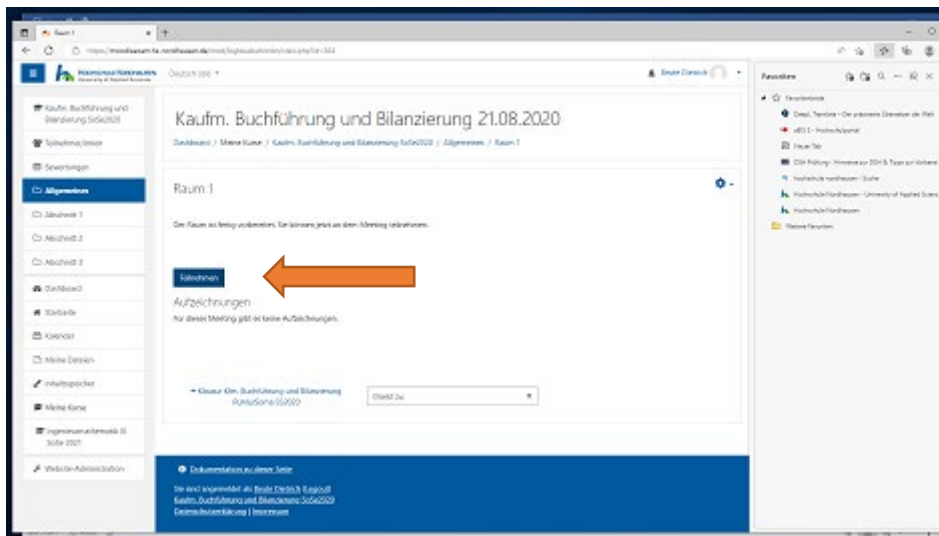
Raum 1

https://moodle.hs-nordhausen.de/mod/bigbluebuttonbn/view.php?id=

Hochschule Nordhausen University of Applied Sciences

Deutsch (de)

Beate Dietsch

Favoriten

Favoritenleiste

DeepL Translate - Der präziseste Übersetzer der Welt

eBG 2 - Hochschulportal

Neuer Tab

Hochschule Nordhausen - Suche

Hochschule Nordhausen - University of Applied Sciences

Hochschule Nordhausen

Weitere Favoriten

Kaufm. Buchführung und Bilanzierung SoSe2020

Teilnehmer/innen

Bewertungen

Allgemeines

Abschnitt 1

Abschnitt 2

Abschnitt 3

Dashboard

Startseite

Kalender

Meine Dateien

Inhaltsspeicher

Meine Kurse

Ingenieurmathematik III SoSe 2021

Website-Administration

Kaufm. Buchführung und Bilanzierung 21.08.2020

Dashboard / Meine Kurse / Kaufm. Buchführung und Bilanzierung SoSe2020 / Allgemeines / Raum 1

Raum 1

Der Raum ist fertig vorbereitet. Sie können jetzt an dem Meeting teilnehmen.

Teilnehmen

Aufzeichnungen

Für dieses Meeting gibt es keine Aufzeichnungen.

◄ Klausur Kfm. Buchführung und Bilanzierung Parallelkurs SS2020

Direkt zu:

Dokumentation zu dieser Seite

Sie sind angemeldet als Beate Dietsch (Logout)

Kaufm. Buchführung und Bilanzierung SoSe2020

Datenschutzerklärung | Impressum